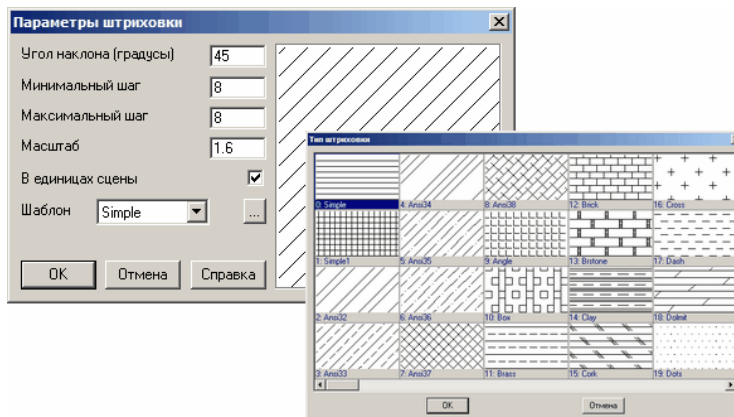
Параметры штриховки

Угол наклона (градусы) 45

Минимальный шаг 8

Максимальный шаг 8

Масштаб 1.6

В единицах сцены

Шаблон Simple ...

OK Отмена Справка

Тип штриховки

0: Simple
4: Ansi34
8: Ansi38
12: Beck
16: Cross
1: Simple1
5: Ansi35
9: Angle
13: Brstone
17: Dash
2: Ansi32
6: Ansi36
10: Box
14: Clay
18: Dolmit
3: Ansi33
7: Ansi37
11: Brass
15: Cork
19: Dots

OK Отмена